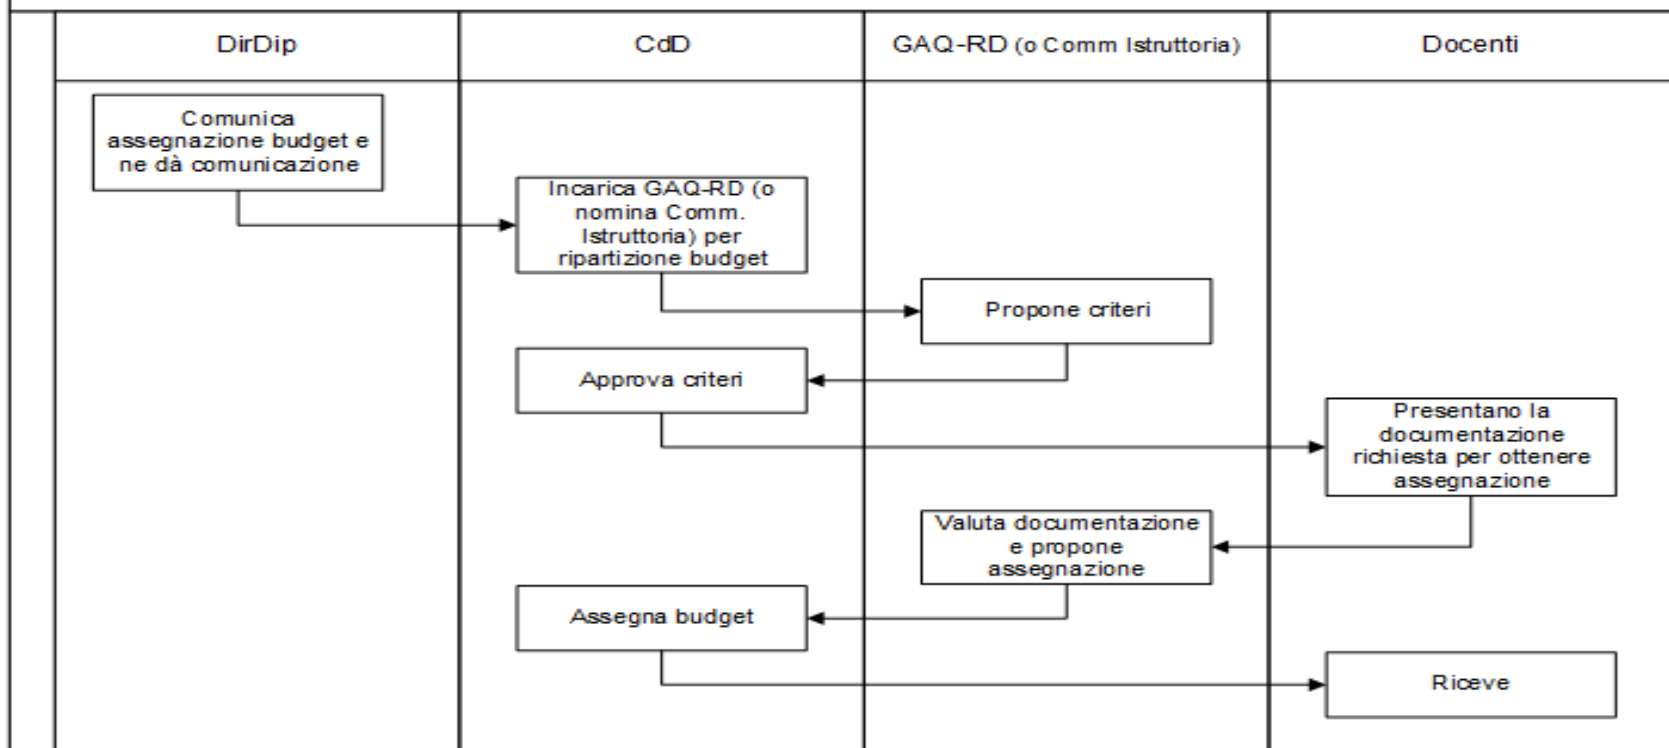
| DirDip | CdD | GAQ-RD (o Comm Istruttoria) | Docenti |
|---|---|---|---|

Comunica assegnazione budget e ne dà comunicazione

Incarica GAQ-RD (o nomina Comm. Istruttoria) per ripartizione budget

Propone criteri

Approva criteri

Presentano la documentazione richiesta per ottenere assegnazione

Valuta documentazione e propone assegnazione

Assegna budget

Riceve